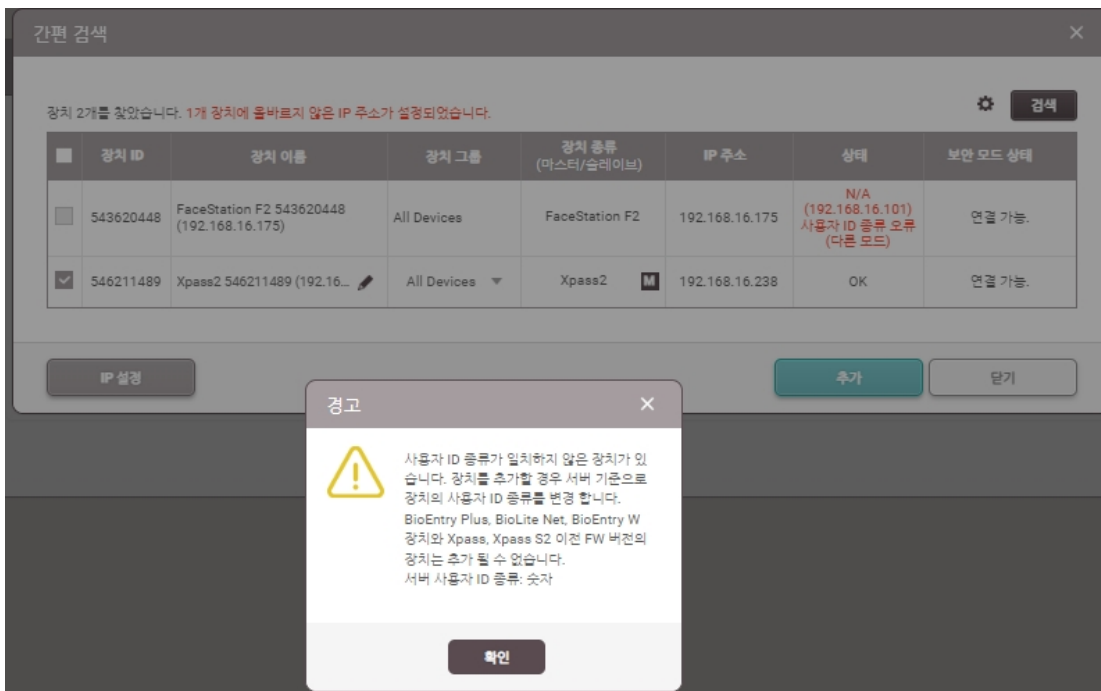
간편 검색

장치 2개를 찾았습니다. 1개 장치에 올바르지 않은 IP 주소가 설정되었습니다.

검색

| | 장치 ID | 장치 이름 | 장치 그룹 | 장치 종류 (마스터/슬레이브) | IP 주소 | 상태 | 보안 모드 상태 |
|---|---|---|---|---|---|---|---|
| | 543620448 | FaceStation F2 543620448 (192.168.16.175) | All Devices | FaceStation F2 | 192.168.16.175 | N/A (192.168.16.101) 사용자 ID 종류 오류 (다른 모드) | 연결 가능. |
| ✓ | 546211489 | Xpass2 546211489 (192.16... | All Devices | Xpass2 M | 192.168.16.238 | OK | 연결 가능. |

IP 설정

추가

닫기

경고

사용자 ID 종류가 일치하지 않은 장치가 있습니다. 장치를 추가할 경우 서버 기준으로 장치의 사용자 ID 종류를 변경 합니다. BioEntry Plus, BioLite Net, BioEntry W 장치와 Xpass, Xpass S2 이전 FW 버전의 장치는 추가 될 수 없습니다.
서버 사용자 ID 종류: 숫자

확인